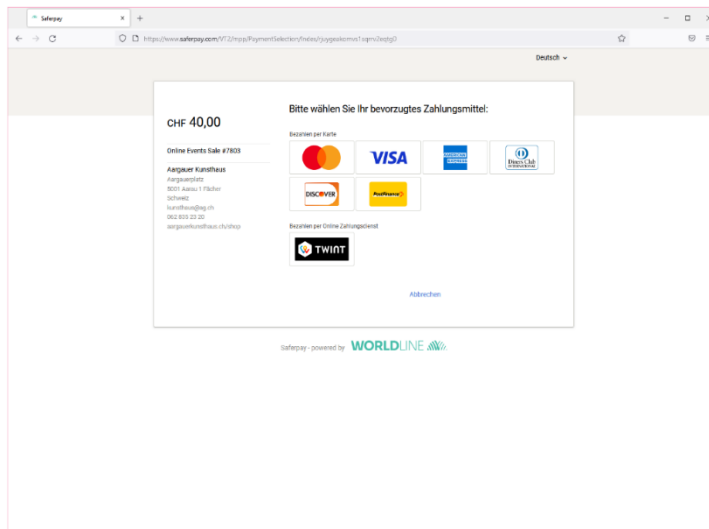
Saferpay

https://www.saferpay.com/VT2/mpp/PaymentSelection/Index/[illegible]

Deutsch

CHF 40,00

Online Events Sale #7803

Aargauer Kunsthaus
Aargauerplatz
5001 Aarau 1 Fächer
Schweiz
kunsthaus@ag.ch
062 835 23 30
aargauerkunsthaus.ch/shop

Bitte wählen Sie Ihr bevorzugtes Zahlungsmittel:

Bezahlen per Karte

VISA

AMERICAN EXPRESS

Diners Club INTERNATIONAL

DISCOVER

PostFinance

Bezahlen per Online Zahlungsdienst

TWINT

Abbrechen

Saferpay - powered by WORLDLINE